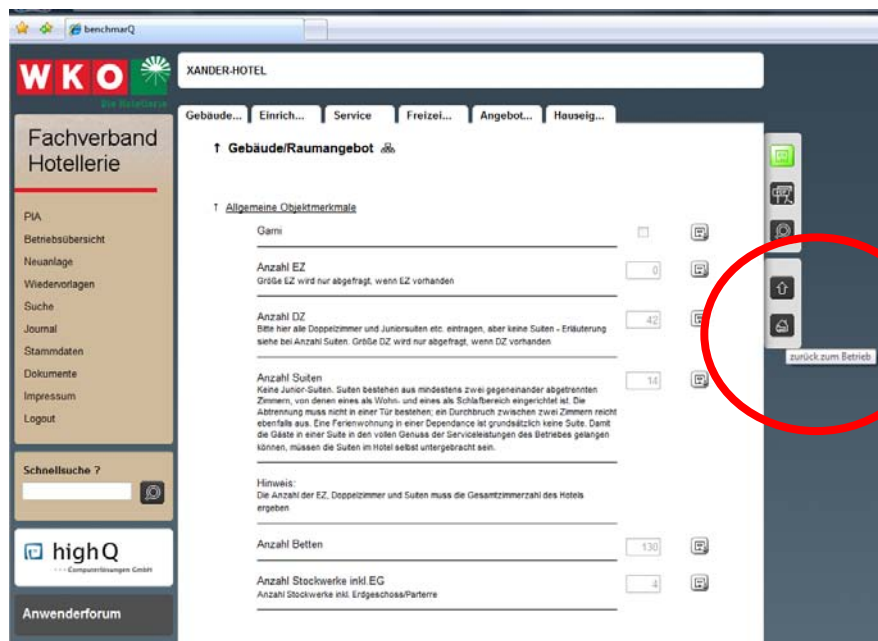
benchmarQ

WKO
Die Hotellerie

XANDER-HOTEL

Gebäude... Einrich... Service Freizei... Angebot... Hauseig...

Fachverband Hotellerie

PIA
Betriebsübersicht
Neuanlage
Wiedervorlagen
Suche
Journal
Stammdaten
Dokumente
Impressum
Logout

Schnellsuche ?

highQ
Computerlösungen GmbH

Anwenderforum

↑ Gebäude/Raumangebot

↑ Allgemeine Objektmerkmale

Garni

Anzahl EZ
Größe EZ wird nur abgefragt, wenn EZ vorhanden
0

Anzahl DZ
Bitte hier alle Doppelzimmer und Juniorsuiten etc. eintragen, aber keine Suiten - Erläuterung siehe bei Anzahl Suiten. Größe DZ wird nur abgefragt, wenn DZ vorhanden
42

Anzahl Suiten
Keine Junior-Suiten. Suiten bestehen aus mindestens zwei gegeneinander abgetrennten Zimmern, von denen eines als Wohn- und eines als Schlafbereich eingerichtet ist. Die Abtrennung muss nicht in einer Tür bestehen; ein Durchbruch zwischen zwei Zimmern reicht ebenfalls aus. Eine Ferienwohnung in einer Dependance ist grundsätzlich keine Suite. Damit die Gäste in einer Suite in den vollen Genuss der Serviceleistungen des Betriebes gelangen können, müssen die Suiten im Hotel selbst untergebracht sein.
14

Hinweis:
Die Anzahl der EZ, Doppelzimmer und Suiten muss die Gesamtzimmerzahl des Hotels ergeben

Anzahl Betten
130

Anzahl Stockwerke inkl.EG
Anzahl Stockwerke inkl. Erdgeschoss/Parterre
4

zurück zum Betrieb